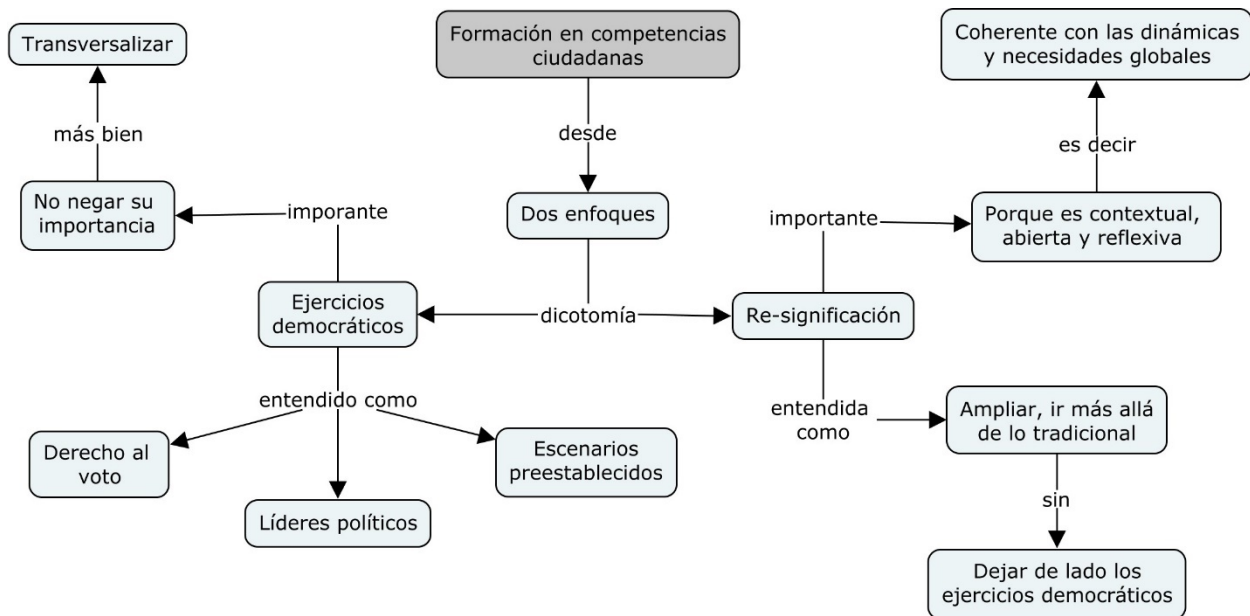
Formación en competencias ciudadanas

desde

Dos enfoques

dicotomía

Ejercicios democráticos

imporante

No negar su importancia

más bien

Transversalizar

entendido como

Derecho al voto

Líderes políticos

Escenarios preestablecidos

Re-significación

importante

Porque es contextual, abierta y reflexiva

es decir

Coherente con las dinámicas y necesidades globales

entendida como

Ampliar, ir más allá de lo tradicional

sin

Dejar de lado los ejercicios democráticos